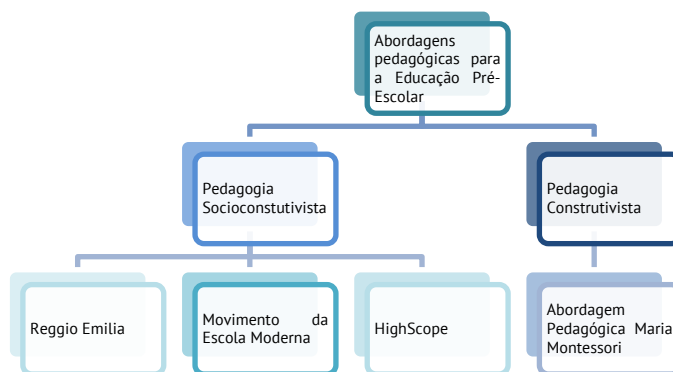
Abordagens pedagógicas para a Educação Pré-Escolar

Pedagogia Socioconstutivista

Pedagogia Construtivista

Reggio Emilia

Movimento da Escola Moderna

HighScope

Abordagem Pedagógica Maria Montessori